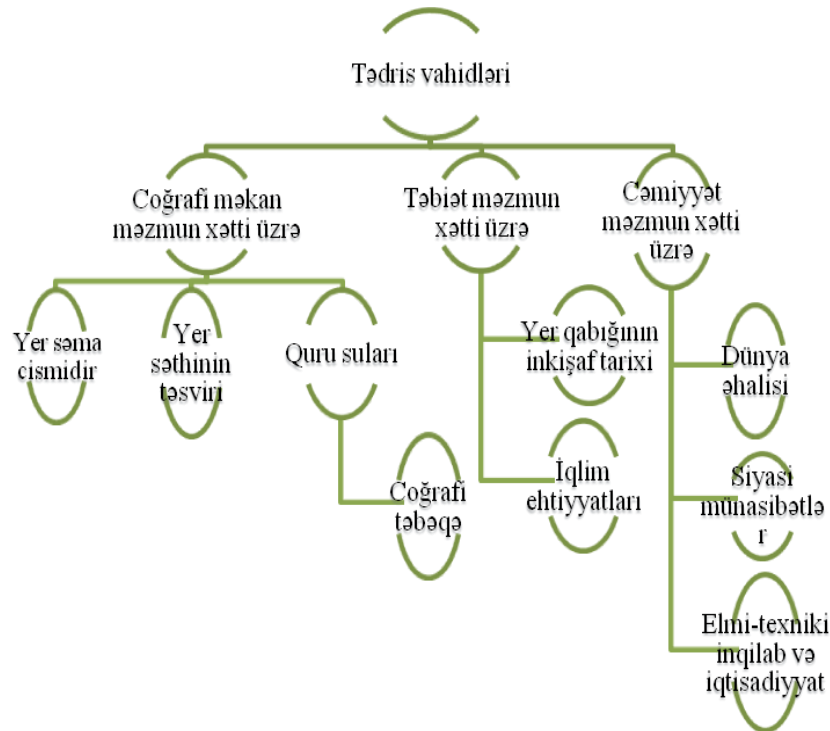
Tədris vahidləri

Coğrafi məkan məzmun xətti üzrə

Təbiət məzmun xətti üzrə

Cəmiyyət məzmun xətti üzrə

Yer səma cismidir

Yer səthinin təsviri

Quru suları

Coğrafi təbəqə

Yer qabığının inkişaf tarixi

İqlim ehtiyyatları

Dünya əhalisi

Siyasi münasibətlə r

Elmi-texniki inqilab və iqtisadiyyat